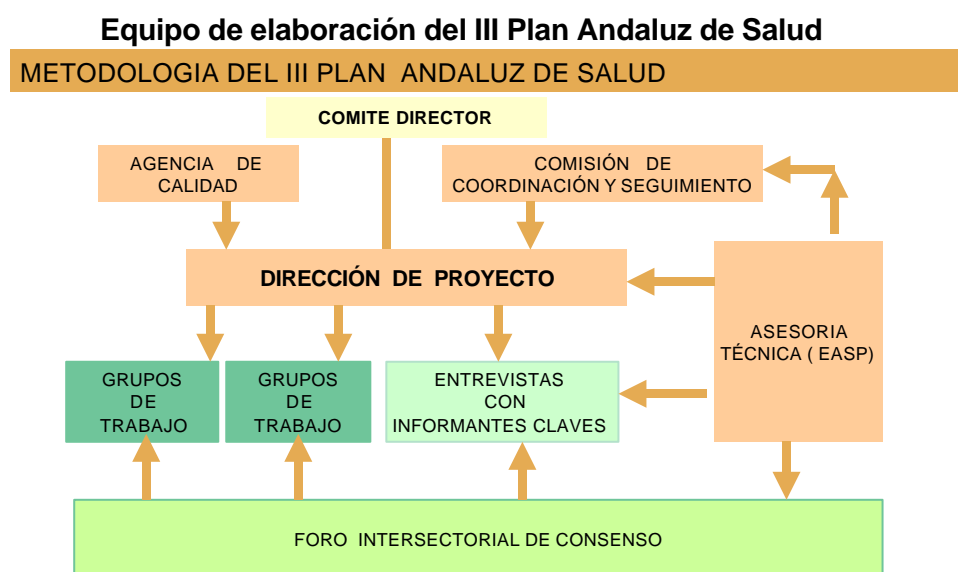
Equipo de elaboración del III Plan Andaluz de Salud

METODOLOGIA DEL III PLAN ANDALUZ DE SALUD

COMITE DIRECTOR

AGENCIA DE CALIDAD

COMISIÓN DE COORDINACIÓN Y SEGUIMIENTO

DIRECCIÓN DE PROYECTO

ASESORIA TÉCNICA ( EASP)

GRUPOS DE TRABAJO

GRUPOS DE TRABAJO

ENTREVISTAS CON INFORMANTES CLAVES

FORO INTERSECTORIAL DE CONSENSO